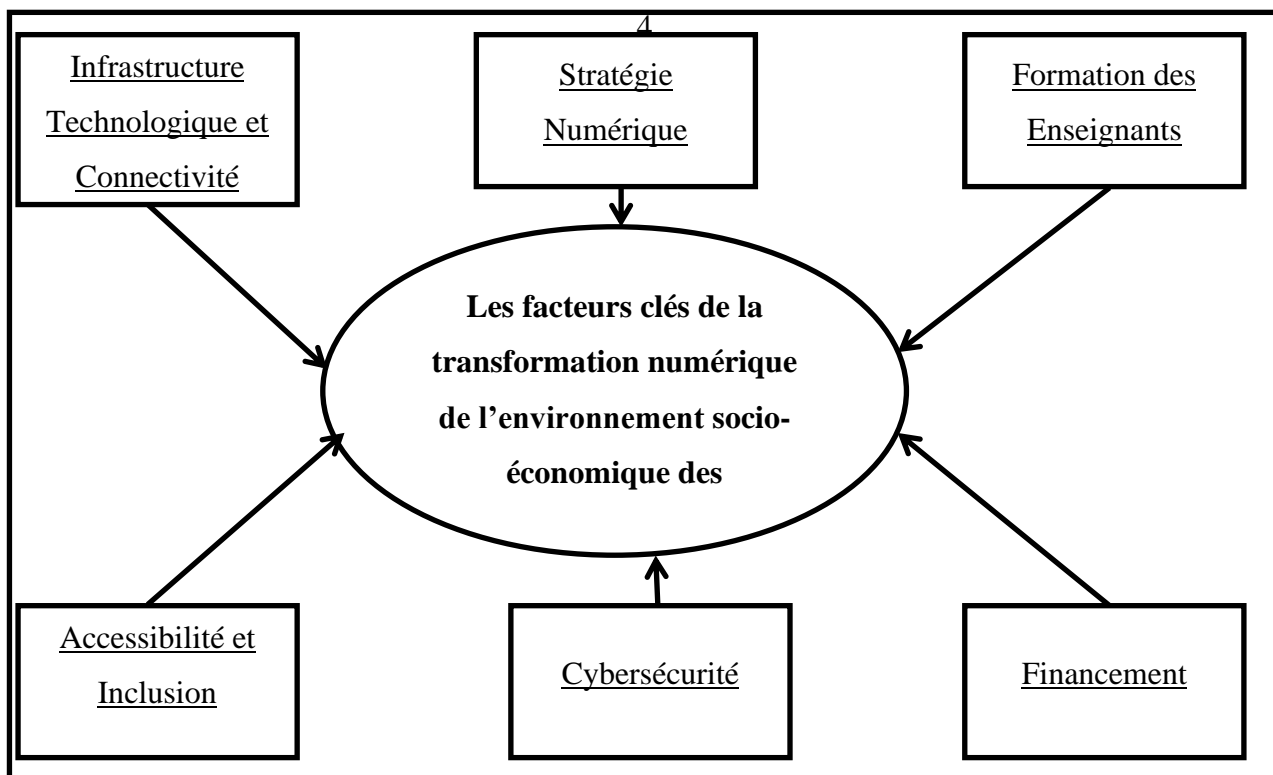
4

Infrastructure Technologique et Connectivité

Stratégie Numérique

Formation des Enseignants

Les facteurs clés de la transformation numérique de l'environnement socio-économique des

Accessibilité et Inclusion

Cybersécurité

Financement